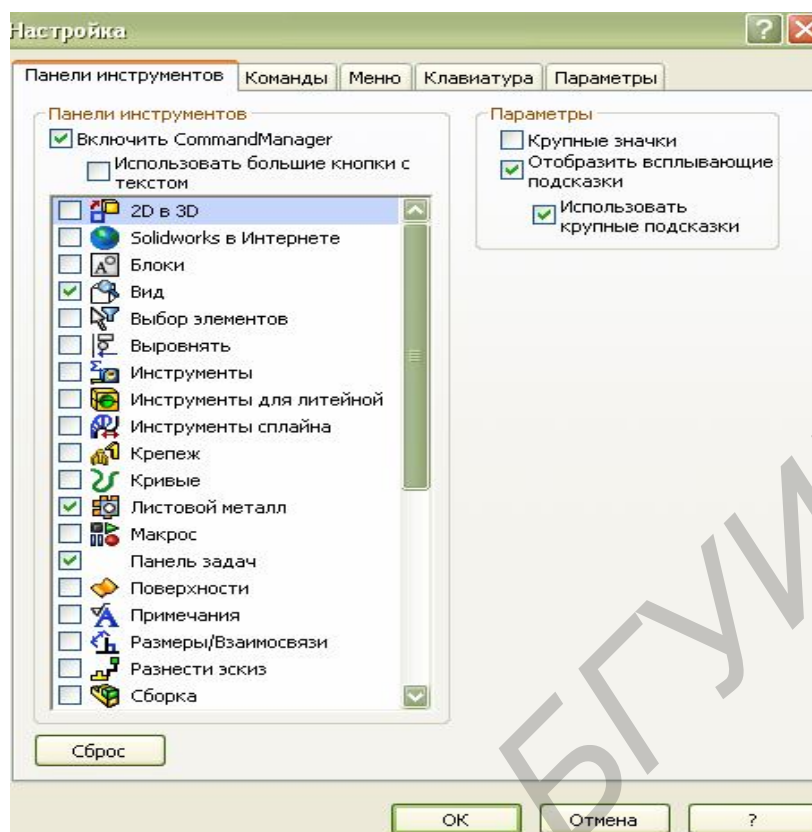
Настройка

Панели инструментов | Команды | Меню | Клавиатура | Параметры

Панели инструментов
Включить CommandManager
Использовать большие кнопки с текстом

2D в 3D
Solidworks в Интернете
Блоки
Вид
Выбор элементов
Выровнять
Инструменты
Инструменты для литейной
Инструменты сплайна
Крепеж
Кривые
Листовой металл
Макрос
Панель задач
Поверхности
Примечания
Размеры/Взаимосвязи
Разнести эскиз
Сборка

Параметры
Крупные значки
Отобразить всплывающие подсказки
Использовать крупные подсказки

Сброс

OK
Отмена
?

БГУИ